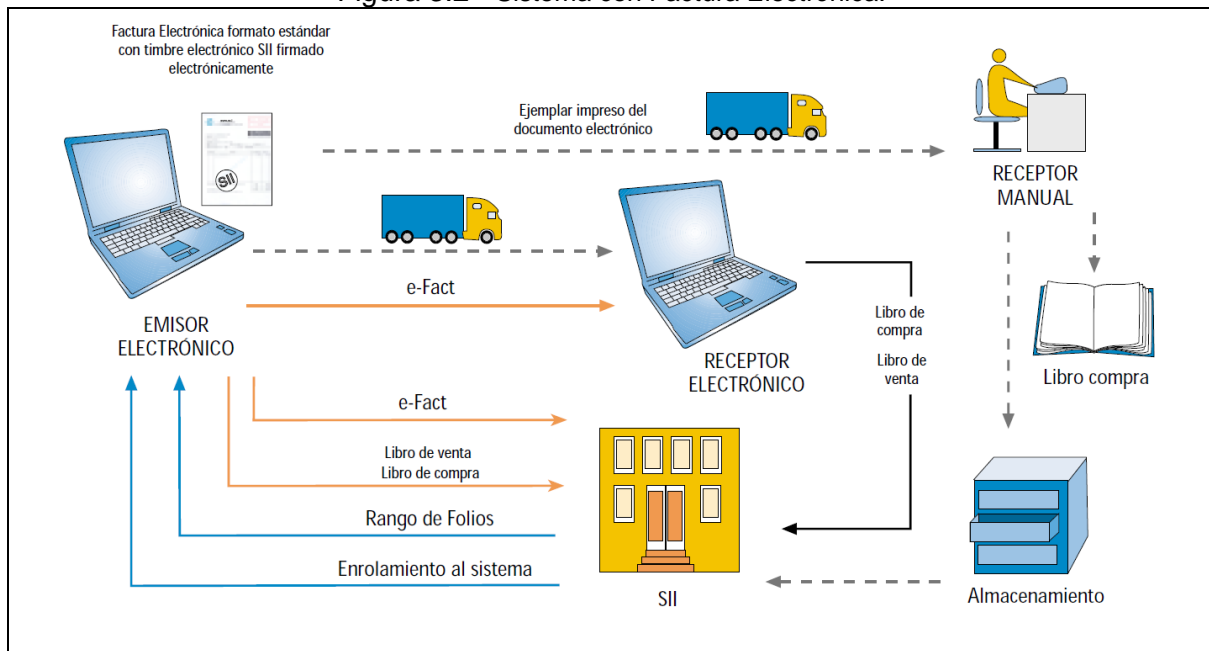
Figura 3.2 – Sistema con Factura Electrónica.

Factura Electrónica formato estándar con timbre electrónico SII firmado electrónicamente

SII

Ejemplar impreso del documento electrónico

RECEPTOR MANUAL

e-Fact

EMISOR ELECTRÓNICO

RECEPTOR ELECTRÓNICO

Libro de compra

Libro de venta

Libro compra

e-Fact

Libro de venta
Libro de compra

Rango de Folios

Enrolamiento al sistema

SII

Almacenamiento